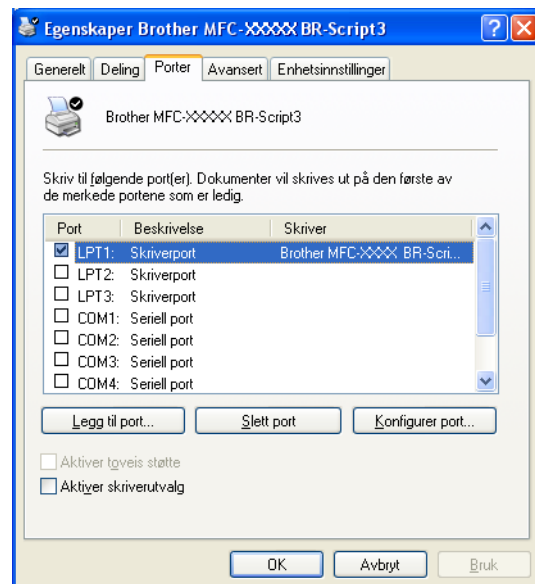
Egenskaper Brother MFC-XXXXX BR-Script3

Generelt | Deling | Porter | Avansert | Enhetsinnstillinger

Brother MFC-XXXXX BR-Script3

Skriv til følgende port(er). Dokumenter vil skrives ut på den første av de merkede portene som er ledig.

| Port | Beskrivelse | Skriver |
|---|---|---|
| ☑ LPT1: | Skriverport | Brother MFC-XXXX BR-Scri... |
| ☐ LPT2: | Skriverport | |
| ☐ LPT3: | Skriverport | |
| ☐ COM1: | Seriell port | |
| ☐ COM2: | Seriell port | |
| ☐ COM3: | Seriell port | |
| ☐ COM4: | Seriell port | |

Legg til port... | Slett port | Konfigurer port...

☐ Aktiver toveis støtte
☐ Aktiver skriverutvalg

OK | Avbryt | Bruk